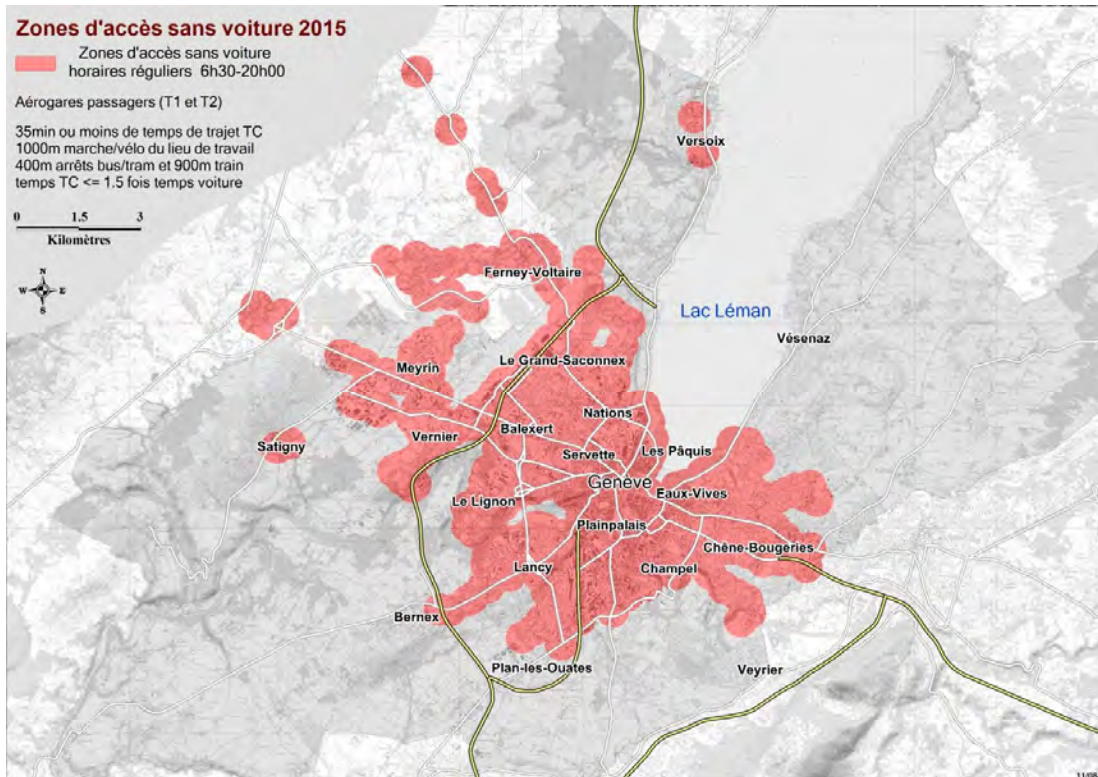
Zones d'accès sans voiture 2015

Zones d'accès sans voiture horaires réguliers 6h30-20h00

Aérogares passagers (T1 et T2)

35min ou moins de temps de trajet TC
1000m marche/vélo du lieu de travail
400m arrêts bus/tram et 900m train
temps TC <= 1.5 fois temps voiture

0 1.5 3
Kilomètres

N
W E
S

Versoix
Ferney-Voltaire
Lac Léman
Vésenaz
Le Grand-Saconnex
Meyrin
Nations
Vernier
Balexert
Les Pâquis
Satigny
Servette
Genève
Eaux-Vives
Le Lignon
Plainpalais
Chêne-Bougeries
Lancy
Champel
Bernex
Veyrier
Plan-les-Ouates